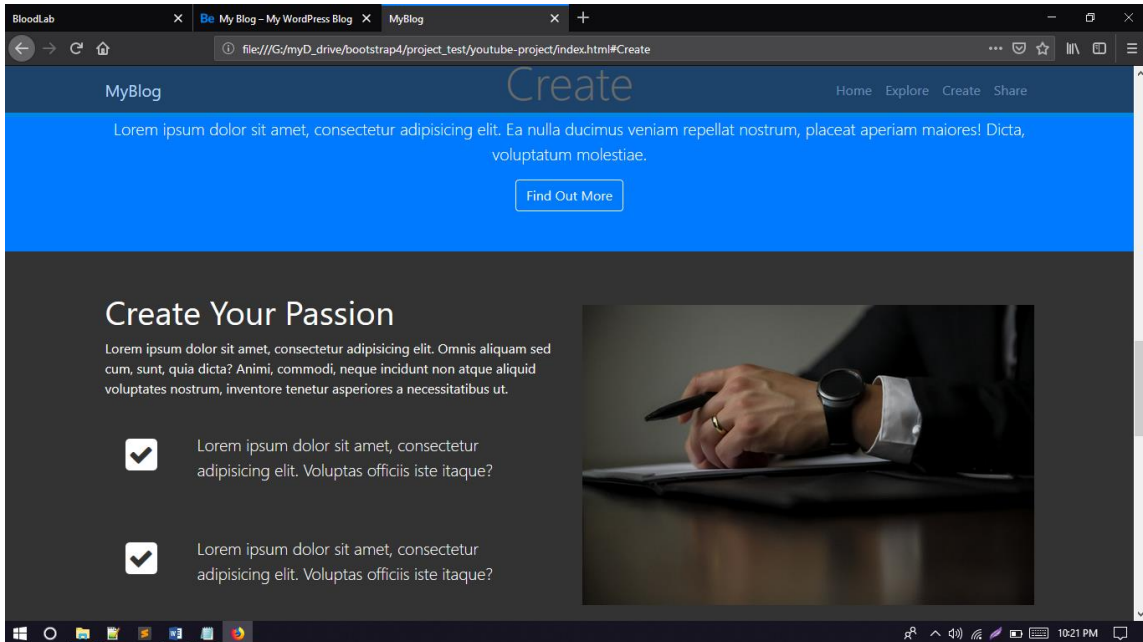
BloodLab × Be My Blog – My WordPress Blog × MyBlog × +

file:///G:/myD_drive/bootstrap4/project_test/youtube-project/index.html#Create

MyBlog

Create

Home Explore Create Share

Lorem ipsum dolor sit amet, consectetur adipisicing elit. Ea nulla ducimus veniam repellat nostrum, placeat aperiam maiores! Dicta, voluptatum molestiae.

Find Out More

Create Your Passion

Lorem ipsum dolor sit amet, consectetur adipisicing elit. Omnis aliquam sed cum, sunt, quia dicta? Animi, commodi, neque incidunt non atque aliquid voluptates nostrum, inventore tenetur asperiores a necessitatibus ut.

Lorem ipsum dolor sit amet, consectetur adipisicing elit. Voluptas officiis iste itaque?

Lorem ipsum dolor sit amet, consectetur adipisicing elit. Voluptas officiis iste itaque?

10:21 PM